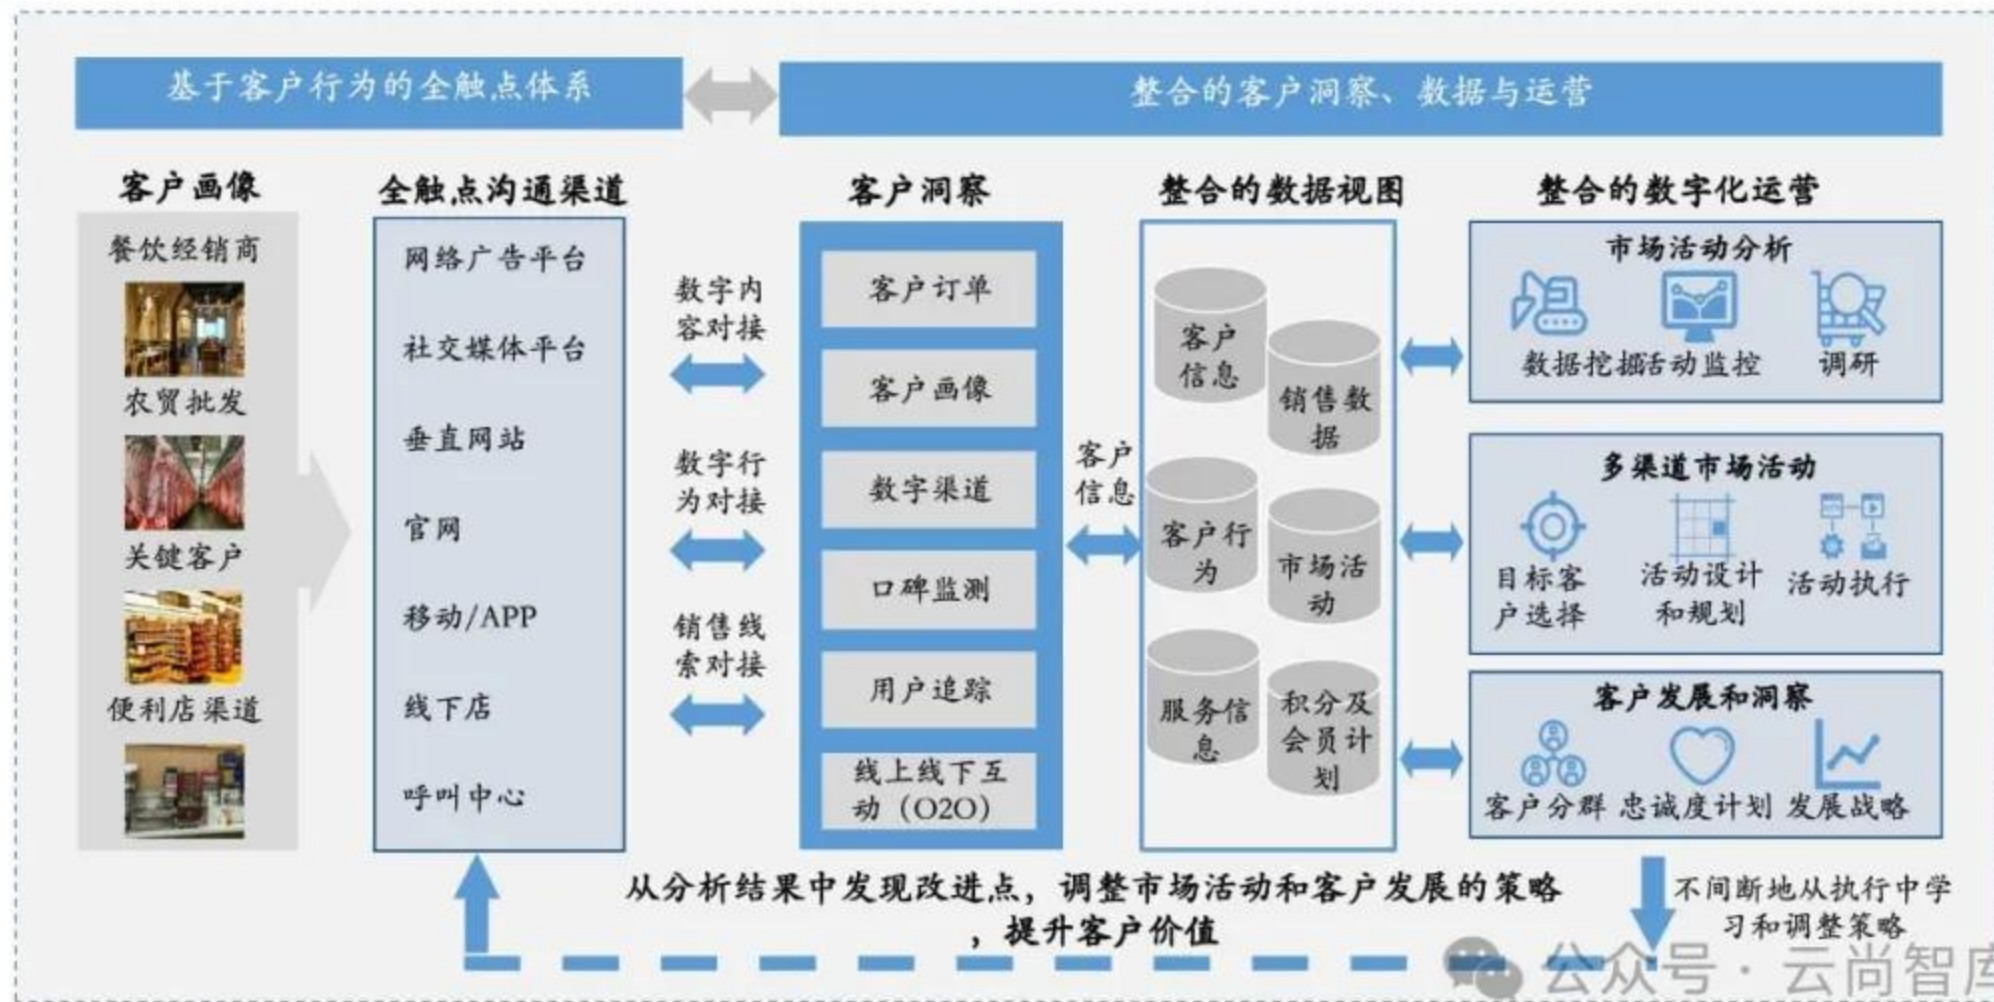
基于客户行为的全触点体系

整合的客户洞察、数据与运营

客户画像

餐饮经销商

农贸批发

关键客户

便利店渠道

全触点沟通渠道

网络广告平台

社交媒体平台

垂直网站

官网

移动/APP

线下店

呼叫中心

数字内容对接

数字行为对接

销售线索对接

客户洞察

客户订单

客户画像

数字渠道

口碑监测

用户追踪

线上线下互动（O2O）

客户信息

整合的数据视图

客户信息

销售数据

客户行为

市场活动

服务信息

积分及会员计划

整合的数字化运营

市场活动分析

数据挖掘

活动监控

调研

多渠道市场活动

目标客户选择

活动设计和规划

活动执行

客户发展和洞察

客户分群

忠诚度计划

发展战略

从分析结果中发现改进点，调整市场活动和客户发展的策略，提升客户价值

不间断地从执行中学习和调整策略

公众号 · 云尚智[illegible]